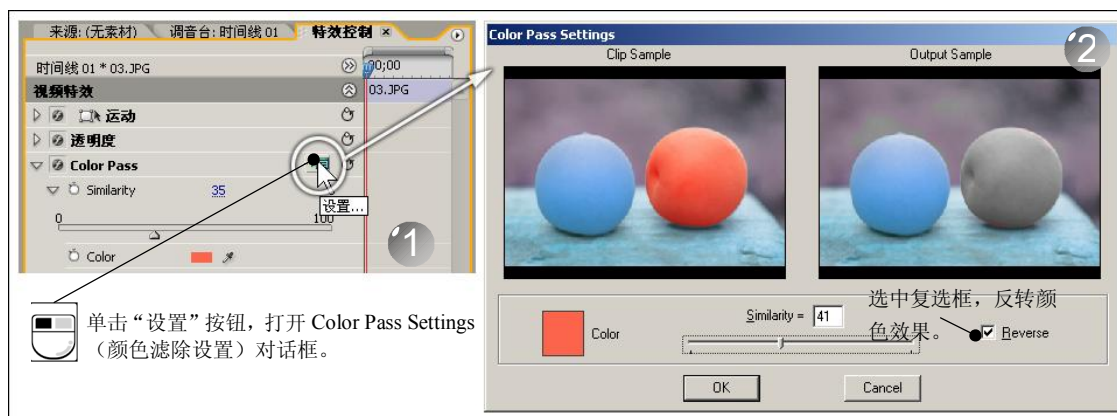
来源:(无素材)　调音台:时间线 01　特效控制 ×

时间线 01 * 03.JPG

00;00

视频特效

03.JPG

运动

透明度

Color Pass

Similarity　35

0

100

设置...

Color

1

单击“设置”按钮，打开 Color Pass Settings（颜色滤除设置）对话框。

Color Pass Settings

Clip Sample

Output Sample

2

Color

Similarity = 41

选中复选框，反转颜色效果。

Reverse

OK

Cancel